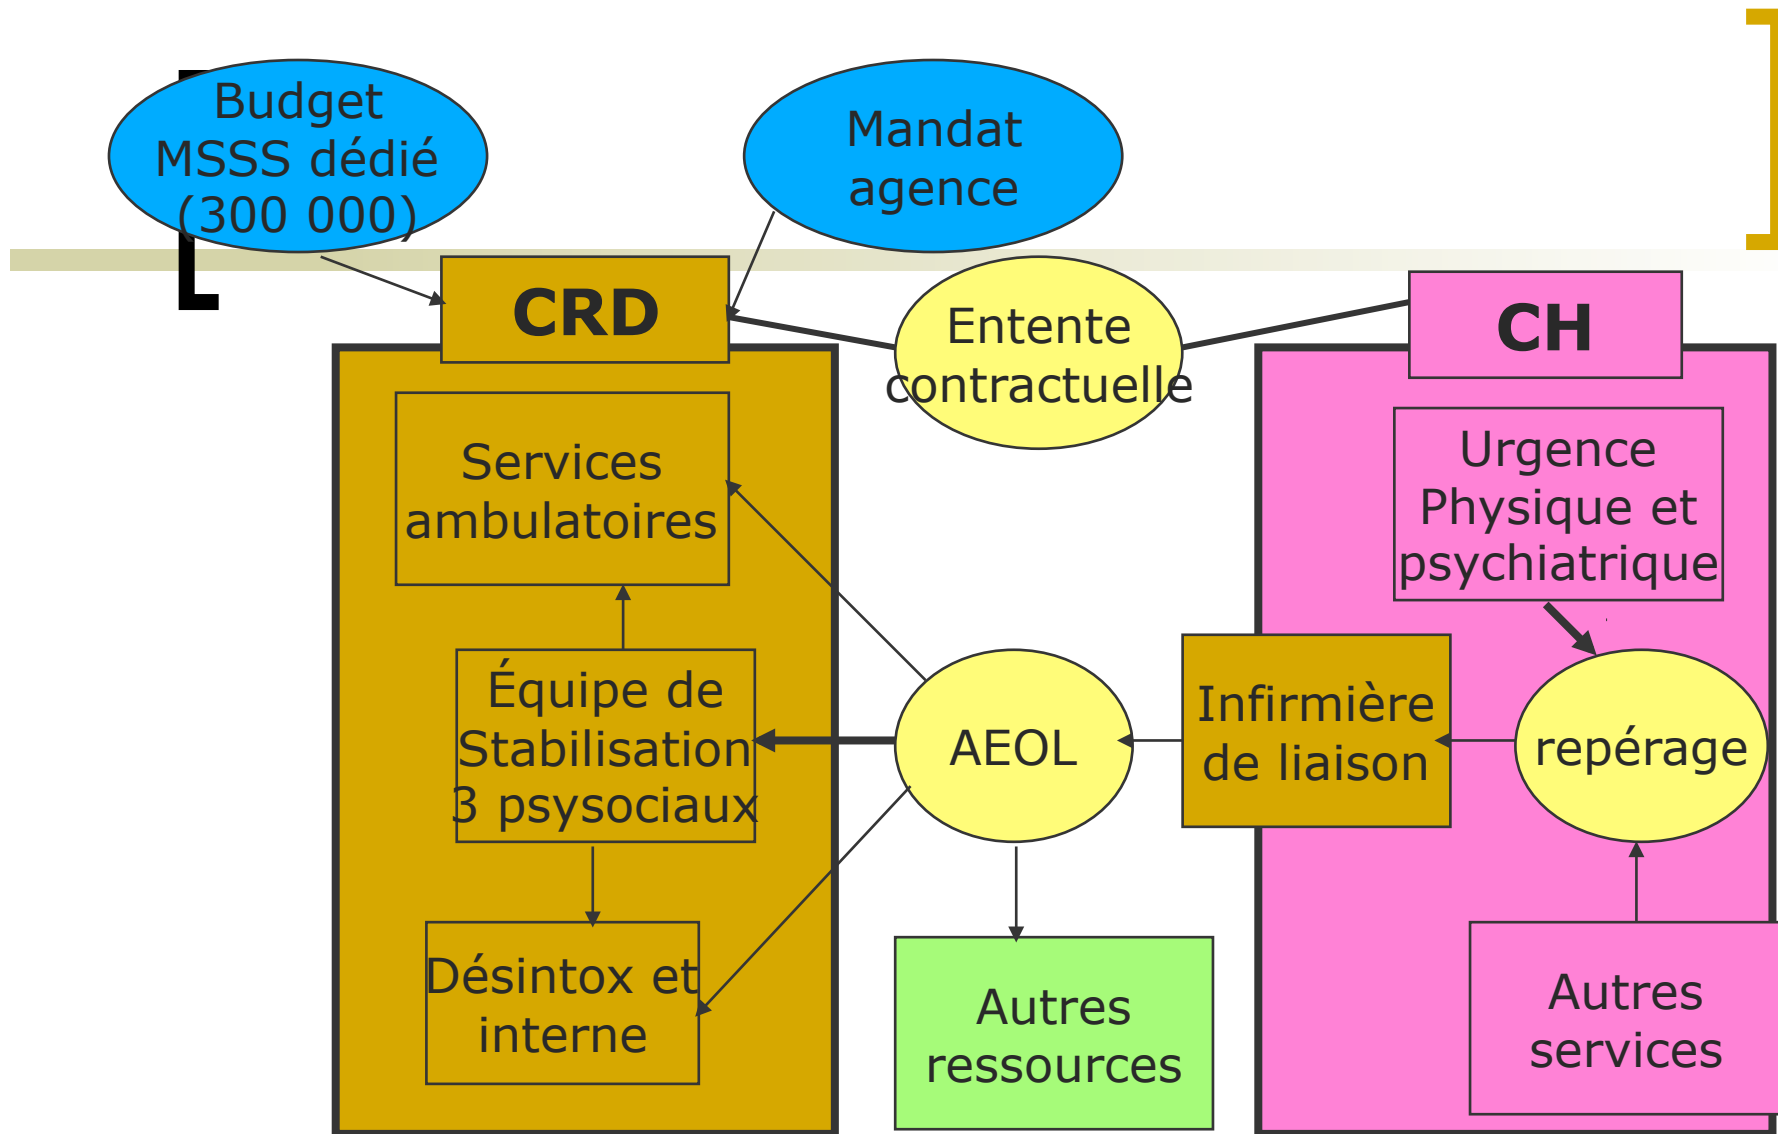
Budget MSSS dédié (300 000)

Mandat agence

CRD

Entente contractuelle

CH

Services ambulatoires

Urgence Physique et psychiatrique

Équipe de Stabilisation 3 psysociaux

AEOL

Infirmière de liaison

repérage

Désintox et interne

Autres ressources

Autres services